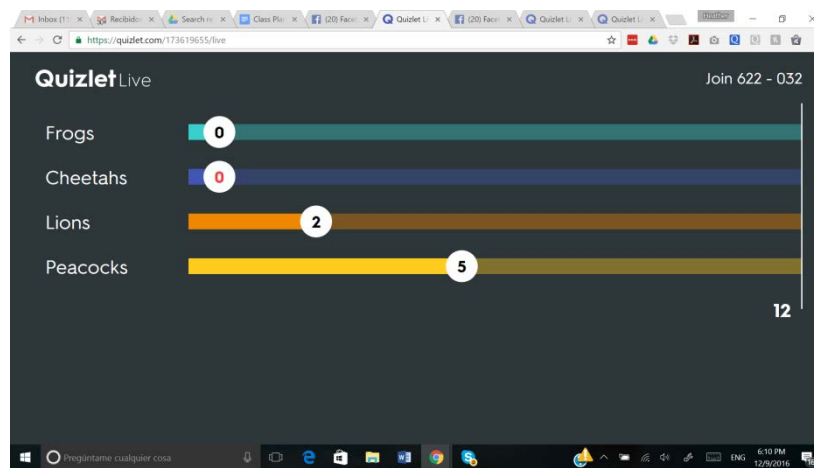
Inbox (1 × Recibido × Search re × Class Pla × (20) Face × Quizlet Li × (20) Face × Quizlet Li × Quizlet Li ×

https://quizlet.com/173619655/live

Quizlet Live

Join 622 - 032

Frogs 0

Cheetahs 0

Lions 2

Peacocks 5

12

Pregúntame cualquier cosa

ENG 6:10 PM 12/9/2016